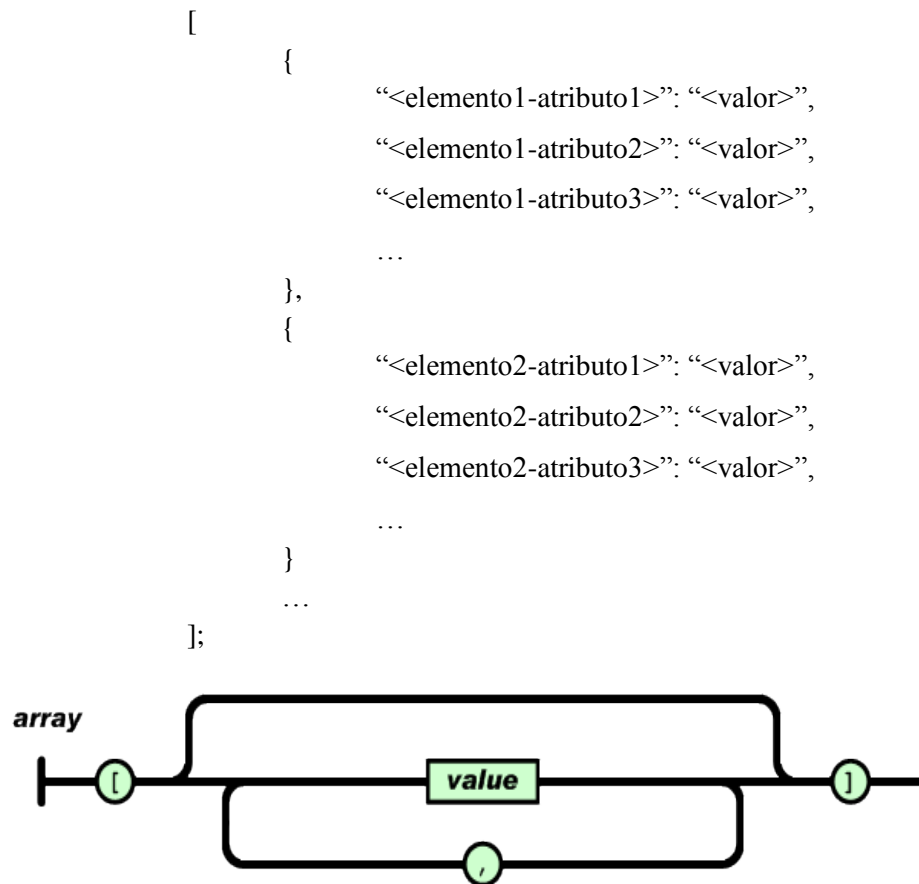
[
{
“<elemento1-atributo1>”: “<valor>”,
“<elemento1-atributo2>”: “<valor>”,
“<elemento1-atributo3>”: “<valor>”,
…
},
{
“<elemento2-atributo1>”: “<valor>”,
“<elemento2-atributo2>”: “<valor>”,
“<elemento2-atributo3>”: “<valor>”,
…
}
…
];

array

[

value

,

]